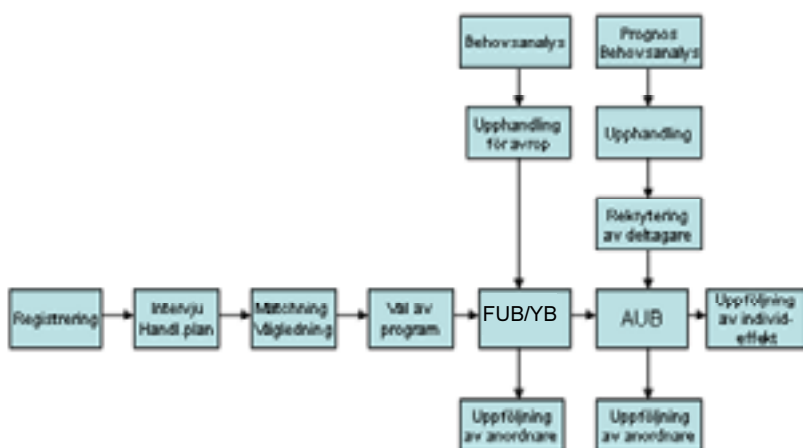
Behovsanalys

Prognos Behovsanalys

Upphandling för avrop

Upphandling

Rekrytering av deltagare

Registrering

Intervju Handl.plan

Matchning Vägledning

Val av program

FUB/YB

AUB

Uppföljning av individeffekt

Uppföljning av anordnare

Uppföljning av anordnare